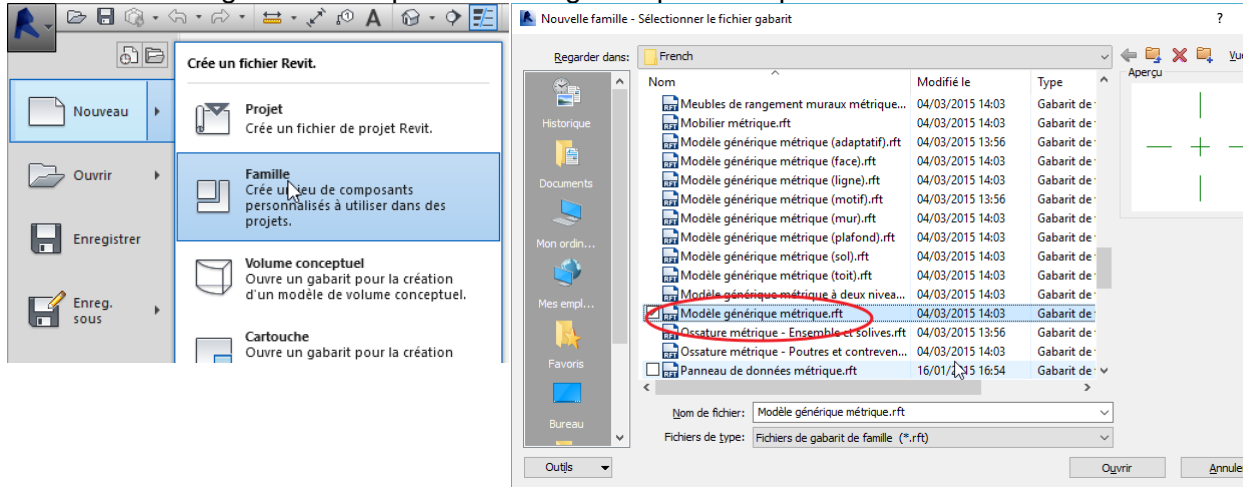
Crée un fichier Revit.

Nouveau

Projet
Crée un fichier de projet Revit.

Ouvrir

Famille
Crée un jeu de composants personnalisés à utiliser dans des projets.

Enregistrer

Volume conceptuel
Ouvre un gabarit pour la création d'un modèle de volume conceptuel.

Enreg. sous

Cartouche
Ouvre un gabarit pour la création

Nouvelle famille - Sélectionner le fichier gabarit

?

Regarder dans: French

Aperçu

Historique

Documents

Mon ordin...

Mes empl...

Favoris

Bureau

| Nom | Modifié le | Type |
|---|---|---|
| Meubles de rangement muraux métrique... | 04/03/2015 14:03 | Gabarit de |
| Mobilier métrique.rft | 04/03/2015 14:03 | Gabarit de |
| Modèle générique métrique (adaptatif).rft | 04/03/2015 13:56 | Gabarit de |
| Modèle générique métrique (face).rft | 04/03/2015 14:03 | Gabarit de |
| Modèle générique métrique (ligne).rft | 04/03/2015 14:03 | Gabarit de |
| Modèle générique métrique (motif).rft | 04/03/2015 13:56 | Gabarit de |
| Modèle générique métrique (mur).rft | 04/03/2015 14:03 | Gabarit de |
| Modèle générique métrique (plafond).rft | 04/03/2015 14:03 | Gabarit de |
| Modèle générique métrique (sol).rft | 04/03/2015 14:03 | Gabarit de |
| Modèle générique métrique (toit).rft | 04/03/2015 14:03 | Gabarit de |
| Modèle générique métrique à deux nivea... | 04/03/2015 14:03 | Gabarit de |
| Modèle générique métrique.rft | 04/03/2015 14:03 | Gabarit de |
| Ossature métrique - Ensemble et solives.rft | 04/03/2015 13:56 | Gabarit de |
| Ossature métrique - Poutres et contreven... | 04/03/2015 14:03 | Gabarit de |
| Panneau de données métrique.rft | 16/01/2015 16:54 | Gabarit de |

Nom de fichier: Modèle générique métrique.rft

Fichiers de type: Fichiers de gabarit de famille (*.rft)

Outils

Ouvrir

Annule